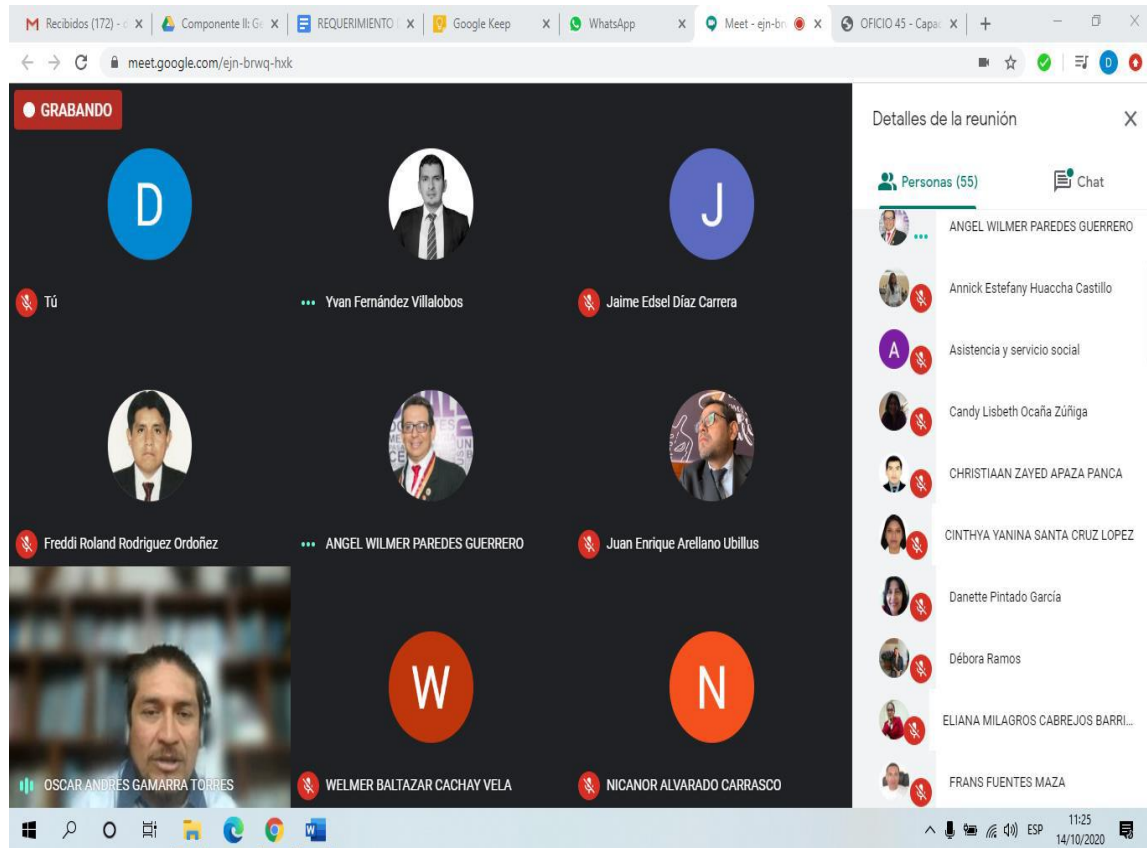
M Recibidos (172) - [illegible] × | Componente II: G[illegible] × | REQUERIMIENTO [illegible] × | Google Keep × | WhatsApp × | Meet - ejn-br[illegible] × | OFICIO 45 - Capa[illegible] × | +

meet.google.com/ejn-brwq-hxk

GRABANDO

D

Tú

Yvan Fernández Villalobos

J

Jaime Edsel Díaz Carrera

Freddi Roland Rodriguez Ordoñez

ANGEL WILMER PAREDES GUERRERO

Juan Enrique Arellano Ubillus

OSCAR ANDRES GAMARRA TORRES

W

WELMER BALTAZAR CACHAY VELA

N

NICANOR ALVARADO CARRASCO

Detalles de la reunión

Personas (55)

Chat

ANGEL WILMER PAREDES GUERRERO

Annick Estefany Huaccha Castillo

A

Asistencia y servicio social

Candy Lisbeth Ocaña Zúñiga

CHRISTIAAN ZAYED APAZA PANCA

CINTHYA YANINA SANTA CRUZ LOPEZ

Danette Pintado García

Débora Ramos

ELIANA MILAGROS CABREJOS BARRI...

FRANS FUENTES MAZA

ESP 11:25 14/10/2020